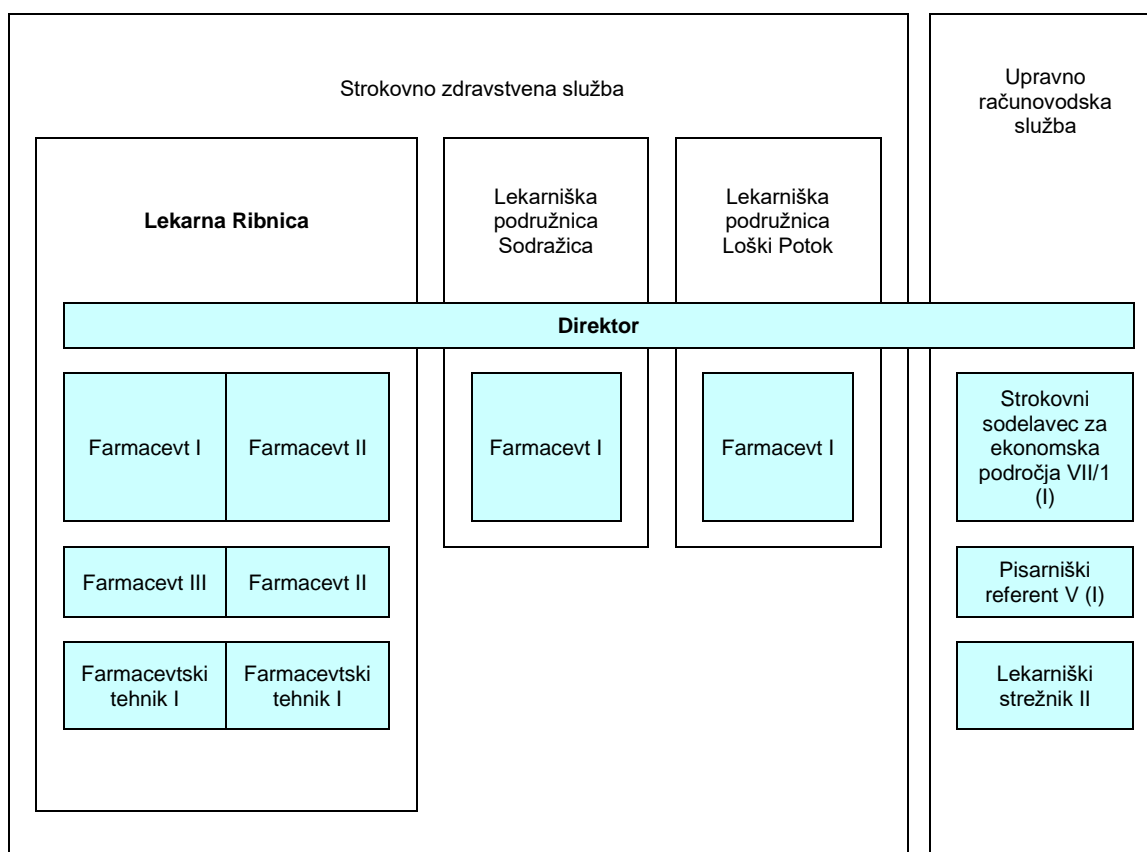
Strokovno zdravstvena služba

Upravno računovodska služba

Lekarna Ribnica

Lekarniška podružnica Sodražica

Lekarniška podružnica Loški Potok

Direktor

Farmacevt I

Farmacevt II

Farmacevt I

Farmacevt I

Strokovni sodelavec za ekonomska področja VII/1 (I)

Farmacevt III

Farmacevt II

Pisarniški referent V (I)

Farmacevtski tehnik I

Farmacevtski tehnik I

Lekarniški strežnik II